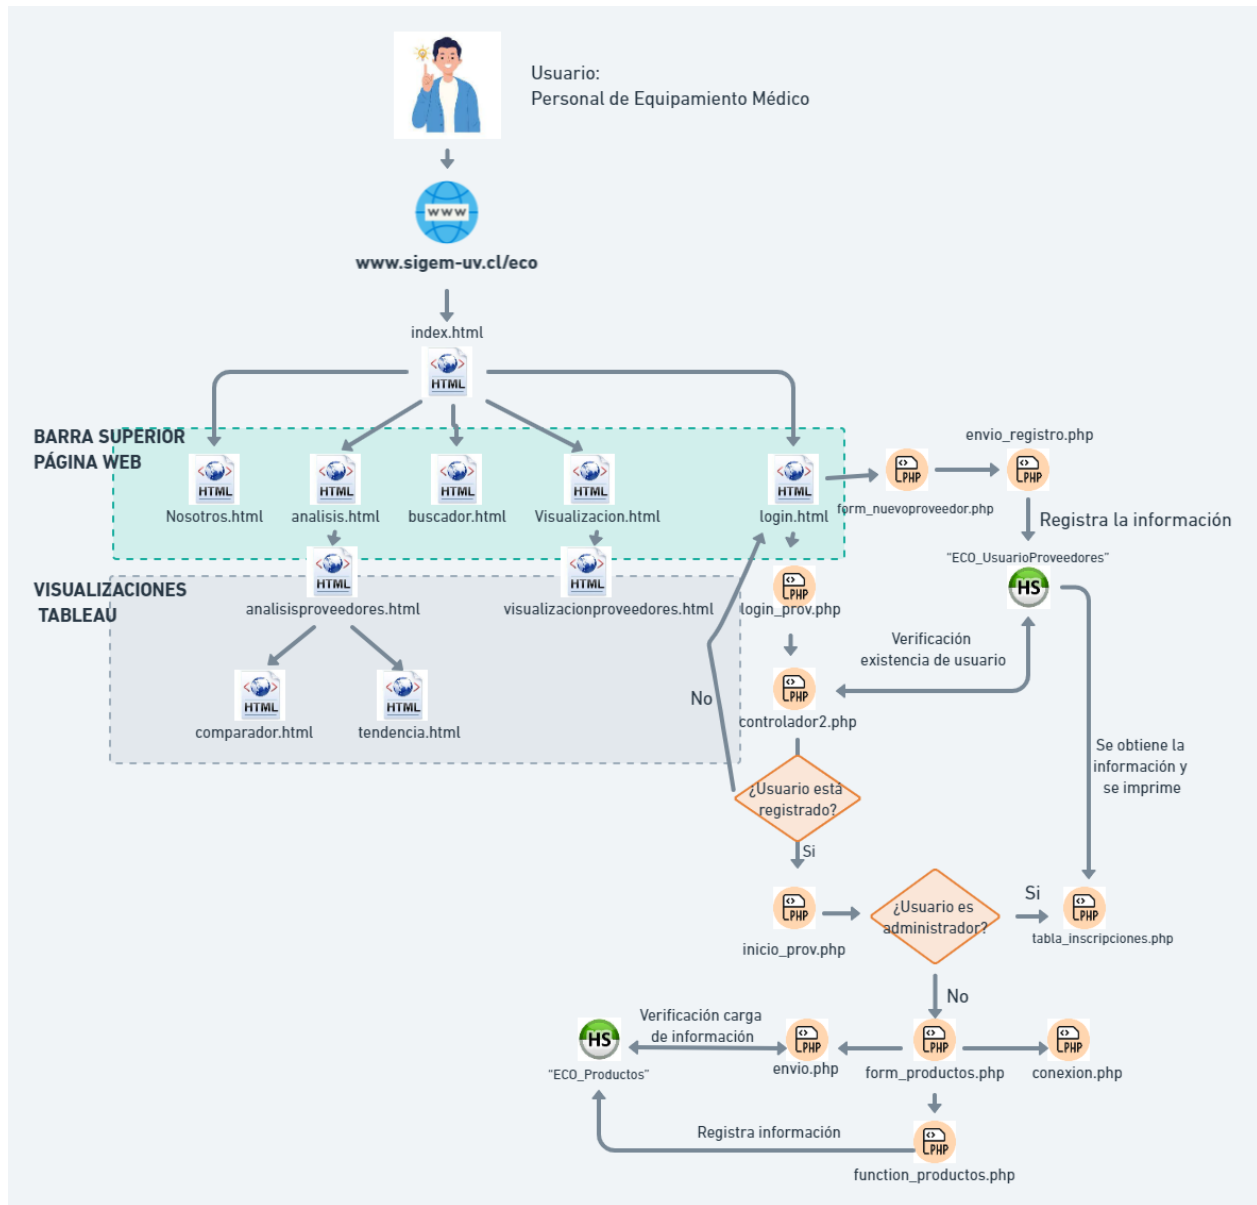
Usuario:
Personal de Equipamiento Médico

WWW

www.sigem-uv.cl/eco

index.html

HTML

BARRA SUPERIOR PÁGINA WEB

HTML
Nosotros.html

HTML
analisis.html

HTML
buscador.html

HTML
Visualizacion.html

HTML
login.html

PHP
form_nuevoproveedor.php

envio_registro.php
PHP

Registra la información

"ECO_UsuarioProveedores"

HS

VISUALIZACIONES TABLEAU

HTML
analisisproveedores.html

HTML
visualizacionproveedores.html

PHP
login_prov.php

Verificación existencia de usuario

HTML
comparador.html

HTML
tendencia.html

No

PHP
controlador2.php

Se obtiene la información y se imprime

¿Usuario está registrado?

Si

PHP
inicio_prov.php

¿Usuario es administrador?

Si

PHP
tabla_inscripciones.php

No

HS
"ECO_Productos"

Verificación carga de información

PHP
envio.php

PHP
form_productos.php

PHP
conexion.php

Registra información

PHP
function_productos.php